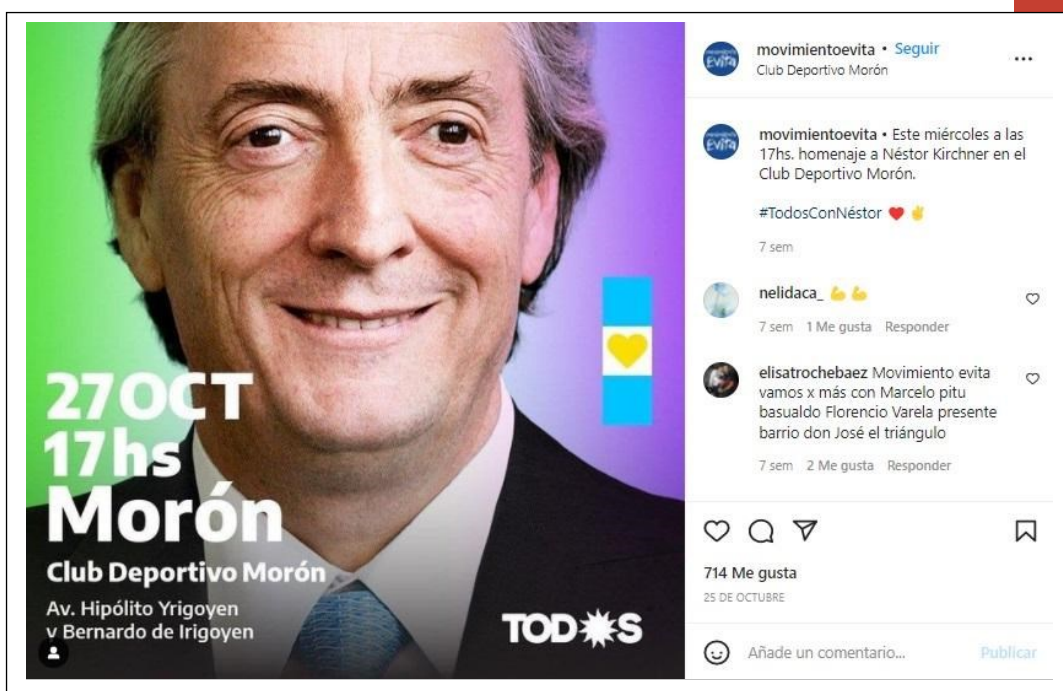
27OCT
17hs
Morón
Club Deportivo Morón
Av. Hipólito Yrigoyen
y Bernardo de Irigoyen

TOD✱S

Evita

movimientoevita • Seguir
Club Deportivo Morón

...

Evita

movimientoevita • Este miércoles a las 17hs. homenaje a Néstor Kirchner en el Club Deportivo Morón.

#TodosConNéstor ❤️ ✌️

7 sem

nelidaca_ 💪 💪

7 sem 1 Me gusta Responder

elisatrochebaez Movimiento evita vamos x más con Marcelo pitu basualdo Florencio Varela presente barrio don José el triángulo

7 sem 2 Me gusta Responder

714 Me gusta
25 DE OCTUBRE

Añade un comentario... Publicar